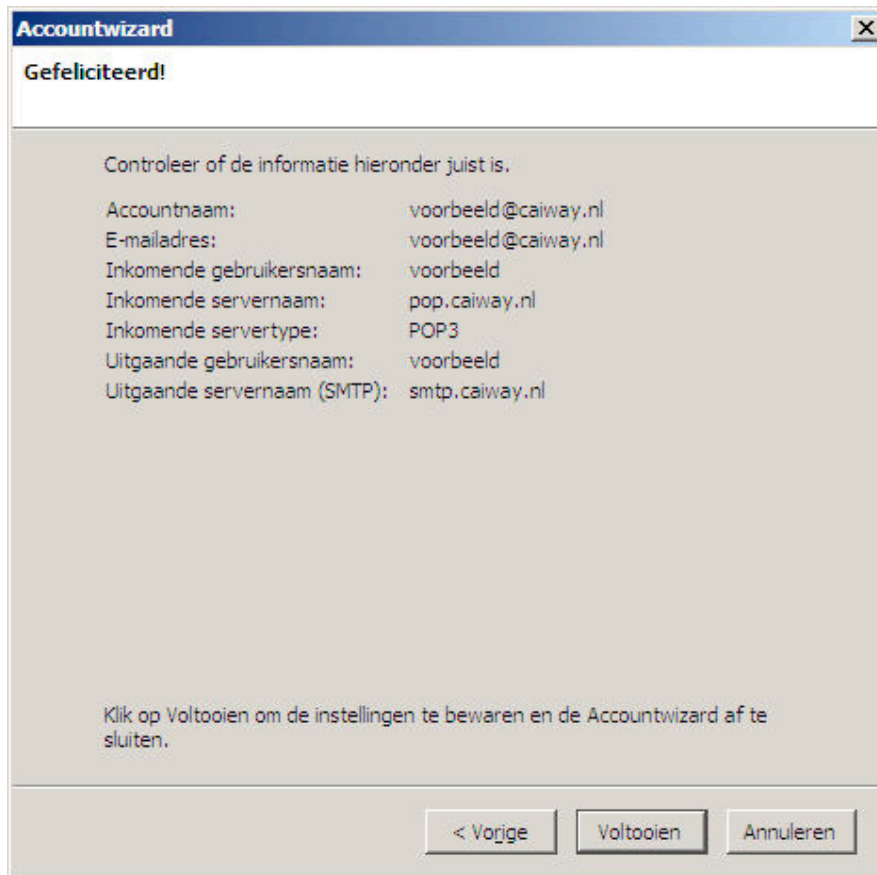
Accountwizard

Gefeliciteerd!

Controleer of de informatie hieronder juist is.

| | |
|---|---|
| Accountnaam: | voorbeeld@caiway.nl |
| E-mailadres: | voorbeeld@caiway.nl |
| Inkomende gebruikersnaam: | voorbeeld |
| Inkomende servernaam: | pop.caiway.nl |
| Inkomende servertype: | POP3 |
| Uitgaande gebruikersnaam: | voorbeeld |
| Uitgaande servernaam (SMTP): | smtp.caiway.nl |

Klik op Voltooien om de instellingen te bewaren en de Accountwizard af te sluiten.

< Vorige   Voltooien   Annuleren